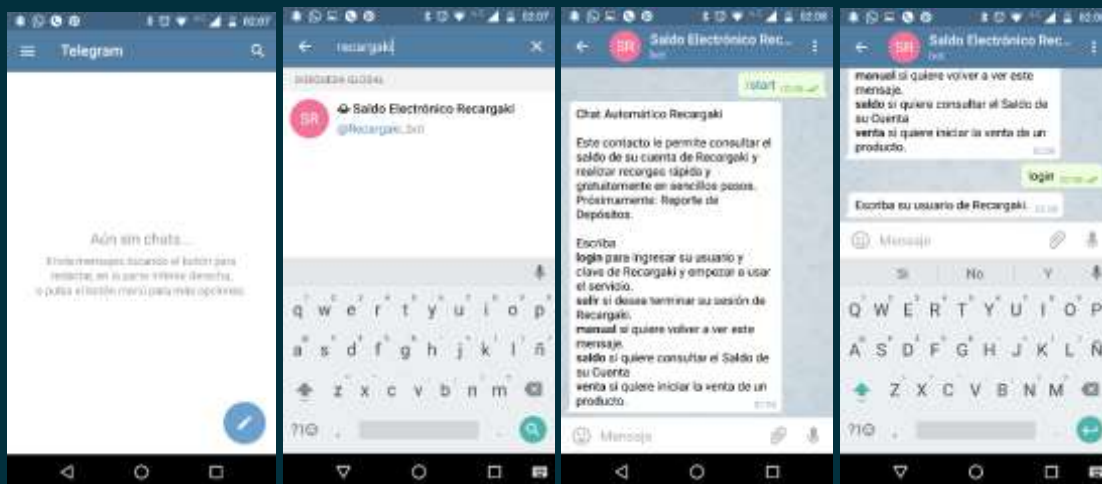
02:07

Telegram

Aún sin chats...

Envía mensajes tocando el botón para redactar, en la parte inferior derecha, o pulsa el botón menú para más opciones.

02:07

recargaki

BÚSQUEDA GLOBAL

SR

Saldo Electrónico Recargaki

@Recargaki_bot

q w e r t y u i o p

a s d f g h j k l ñ

z x c v b n m

?1☺

02:08

SR

Saldo Electrónico Rec...

bot

/start

Chat Automático Recargaki

Este contacto le permite consultar el saldo de su cuenta de Recargaki y realizar recargas rápido y gratuitamente en sencillos pasos. Próximamente: Reporte de Depósitos.

Escriba
**login** para ingresar su usuario y clave de Recargaki y empezar a usar el servicio.
**salir** si desea terminar su sesión de Recargaki.
**manual** si quiere volver a ver este mensaje.
**saldo** si quiere consultar el Saldo de su Cuenta
**venta** si quiere iniciar la venta de un producto.

Mensaje

02:08

SR

Saldo Electrónico Rec...

bot

**manual** si quiere volver a ver este mensaje.
**saldo** si quiere consultar el Saldo de su Cuenta
**venta** si quiere iniciar la venta de un producto.

login

Escriba su usuario de Recargaki.

Mensaje

Sí No Y

Q W E R T Y U I O P

A S D F G H J K L Ñ

Z X C V B N M

?1☺